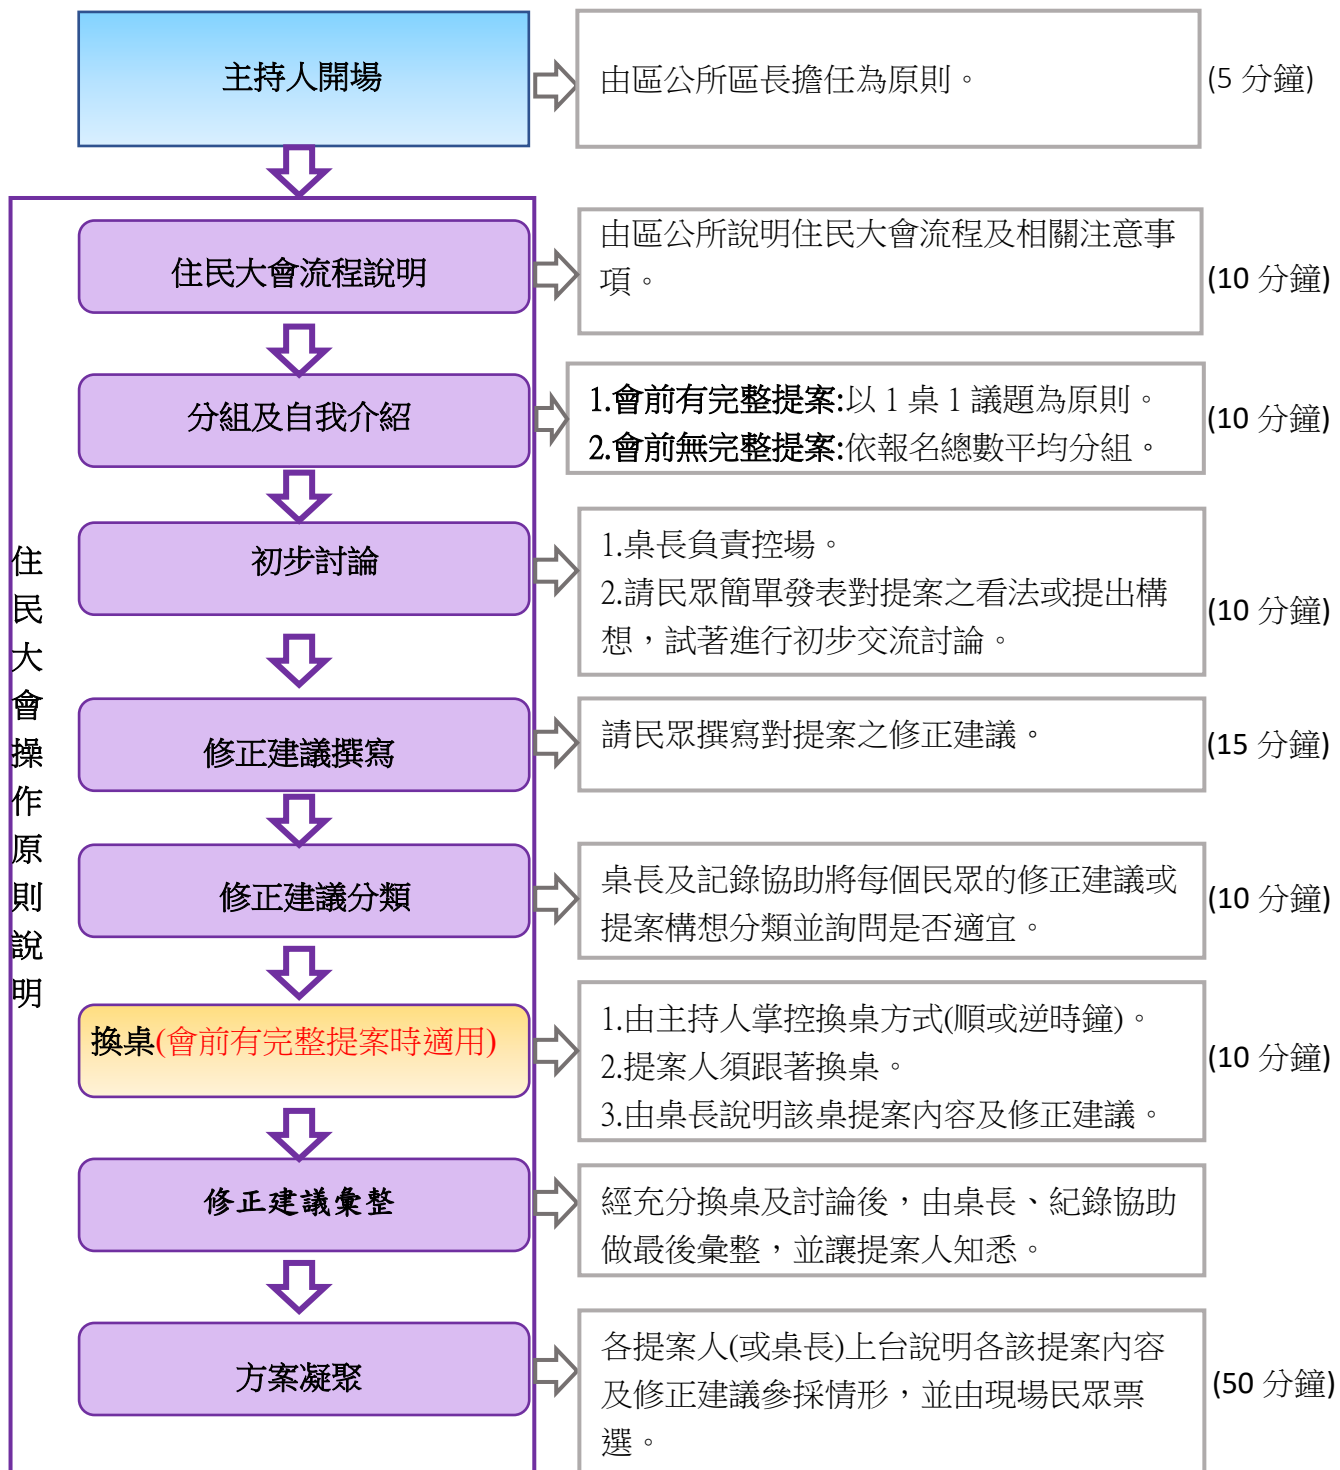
主持人開場

由區公所區長擔任為原則。

(5 分鐘)

住民大會操作原則說明

住民大會流程說明

由區公所說明住民大會流程及相關注意事項。

(10 分鐘)

分組及自我介紹

1.會前有完整提案:以 1 桌 1 議題為原則。
2.會前無完整提案:依報名總數平均分組。

(10 分鐘)

初步討論

1.桌長負責控場。
2.請民眾簡單發表對提案之看法或提出構想，試著進行初步交流討論。

(10 分鐘)

修正建議撰寫

請民眾撰寫對提案之修正建議。

(15 分鐘)

修正建議分類

桌長及記錄協助將每個民眾的修正建議或提案構想分類並詢問是否適宜。

(10 分鐘)

換桌(會前有完整提案時適用)

1.由主持人掌控換桌方式(順或逆時鐘)。
2.提案人須跟著換桌。
3.由桌長說明該桌提案內容及修正建議。

(10 分鐘)

修正建議彙整

經充分換桌及討論後，由桌長、紀錄協助做最後彙整，並讓提案人知悉。

方案凝聚

各提案人(或桌長)上台說明各該提案內容及修正建議參採情形，並由現場民眾票選。

(50 分鐘)